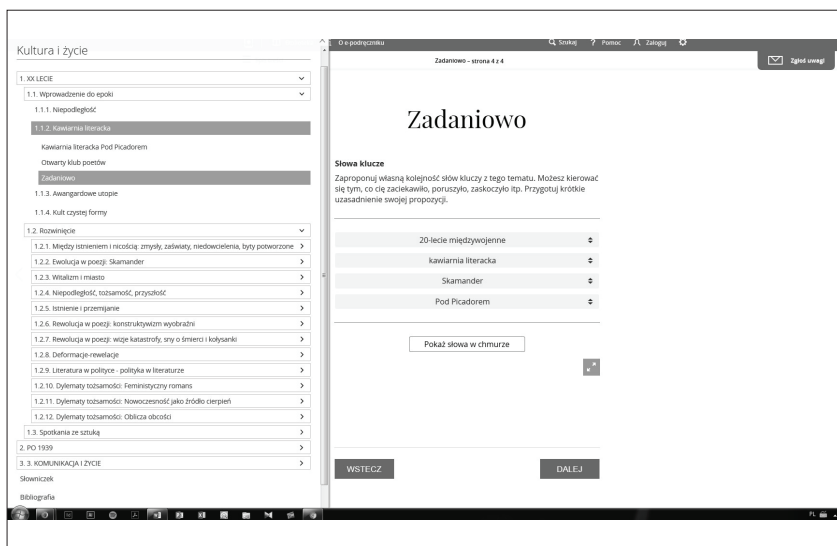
Kultura i życie

1. XX LECIE
1.1. Wprowadzenie do epoki
1.1.1. Niepodległość
1.1.2. Kawiarnia literacka
Kawiarnia literacka Pod Picadorem
Otwarty klub poetów
Zadaniowo
1.1.3. Awangardowe utopie
1.1.4. Kult czystej formy
1.2. Rozwinięcie
1.2.1. Między istnieniem i nicością: zmysły, zaświaty, niedowcielenia, byty potworzone
1.2.2. Ewolucja w poezji: Skamander
1.2.3. Witalizm i miasto
1.2.4. Niepodległość, tożsamość, przyszłość
1.2.5. Istnienie i przemijanie
1.2.6. Rewolucja w poezji: konstruktywizm wyobraźni
1.2.7. Rewolucja w poezji: wizje katastrofy, sny o śmierci i kołysanki
1.2.8. Deformacje-rewelacje
1.2.9. Literatura w polityce - polityka w literaturze
1.2.10. Dylematy tożsamości: Feministyczny romans
1.2.11. Dylematy tożsamości: Nowoczesność jako źródło cierpień
1.2.12. Dylematy tożsamości: Oblicza obcości
1.3. Spotkania ze sztuką
2. PO 1939
3. 3. KOMUNIKACJA I ŻYCIE
Słowniczek
Bibliografia

O e-podręczniku   Szukaj   Pomoc   Zaloguj
Zadaniowo – strona 4 z 4
Zgłoś uwagi

Zadaniowo

Słowa klucze
Zaproponuj własną kolejność słów kluczy z tego tematu. Możesz kierować się tym, co cię zaciekawiło, poruszyło, zaskoczyło itp. Przygotuj krótkie uzasadnienie swojej propozycji.

20-lecie międzywojenne
kawiarnia literacka
Skamander
Pod Picadorem

Pokaż słowa w chmurze

WSTECZ
DALEJ